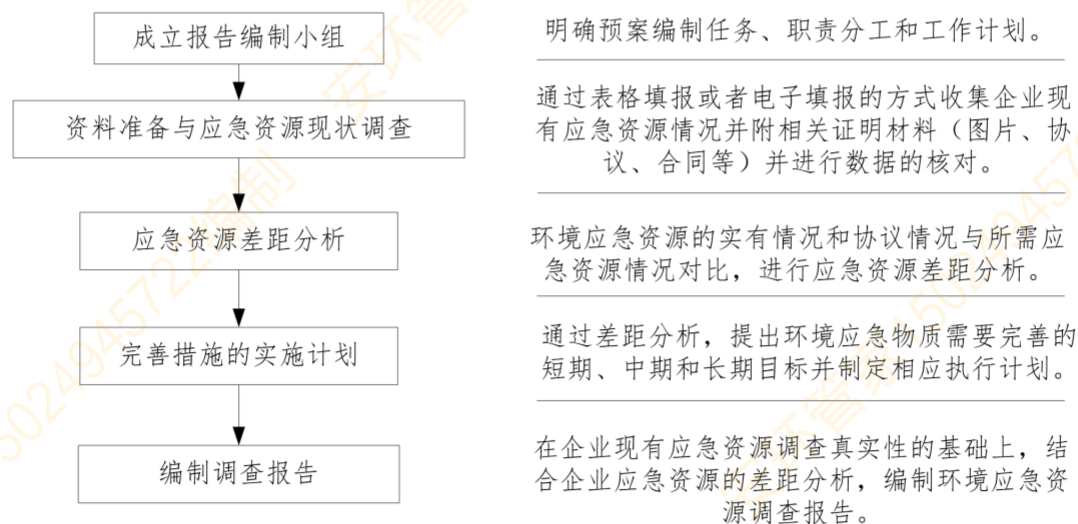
成立报告编制小组

明确预案编制任务、职责分工和工作计划。

资料准备与应急资源现状调查

通过表格填报或者电子填报的方式收集企业现有应急资源情况并附相关证明材料（图片、协议、合同等）并进行数据的核对。

应急资源差距分析

环境应急资源的实有情况和协议情况与所需应急资源情况对比，进行应急资源差距分析。

完善措施的实施计划

通过差距分析，提出环境应急物质需要完善的短期、中期和长期目标并制定相应执行计划。

编制调查报告

在企业现有应急资源调查真实性的基础上，结合企业应急资源的差距分析，编制环境应急资源调查报告。

安环督 502494572编制